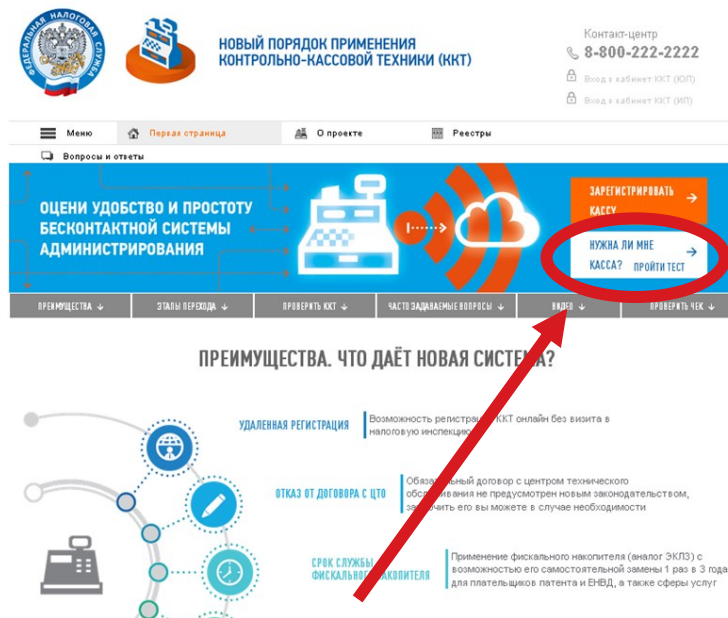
ФЕДЕРАЛЬНАЯ НАЛОГОВАЯ СЛУЖБА

НОВЫЙ ПОРЯДОК ПРИМЕНЕНИЯ КОНТРОЛЬНО-КАССОВОЙ ТЕХНИКИ (ККТ)

Контакт-центр
8-800-222-2222
Вход в кабинет ККТ (ЮЛ)
Вход в кабинет ККТ (ИП)

Меню
Первая страница
О проекте
Реестры
Вопросы и ответы

ОЦЕНИ УДОБСТВО И ПРОСТОТУ БЕСКОНТАКТНОЙ СИСТЕМЫ АДМИНИСТРИРОВАНИЯ

ЗАРЕГИСТРИРОВАТЬ КАССУ

НУЖНА ЛИ МНЕ КАССА? ПРОЙТИ ТЕСТ

ПРЕИМУЩЕСТВА
ЭТАПЫ ПЕРЕХОДА
ПРОВЕРИТЬ ККТ
ЧАСТО ЗАДАВАЕМЫЕ ВОПРОСЫ
ВИДЕО
ПРОВЕРИТЬ ЧЕК

ПРЕИМУЩЕСТВА. ЧТО ДАЁТ НОВАЯ СИСТЕМА?

УДАЛЕННАЯ РЕГИСТРАЦИЯ
Возможность регистра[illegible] ККТ онлайн без визита в налоговую инспекци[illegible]

ОТКАЗ ОТ ДОГОВОРА С ЦТО
Обяза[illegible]льный договор с центром технического обсл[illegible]живания не предусмотрен новым законодательством, за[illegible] его вы можете в случае необходимости

СРОК СЛУЖБЫ ФИСКАЛЬНО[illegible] НАКОПИТЕЛЯ
Применение фискального накопителя (аналог ЭКЛЗ) с возможностью его самостоятельной замены 1 раз в 3 года для плательщиков патента и ЕНВД, а также сферы услуг